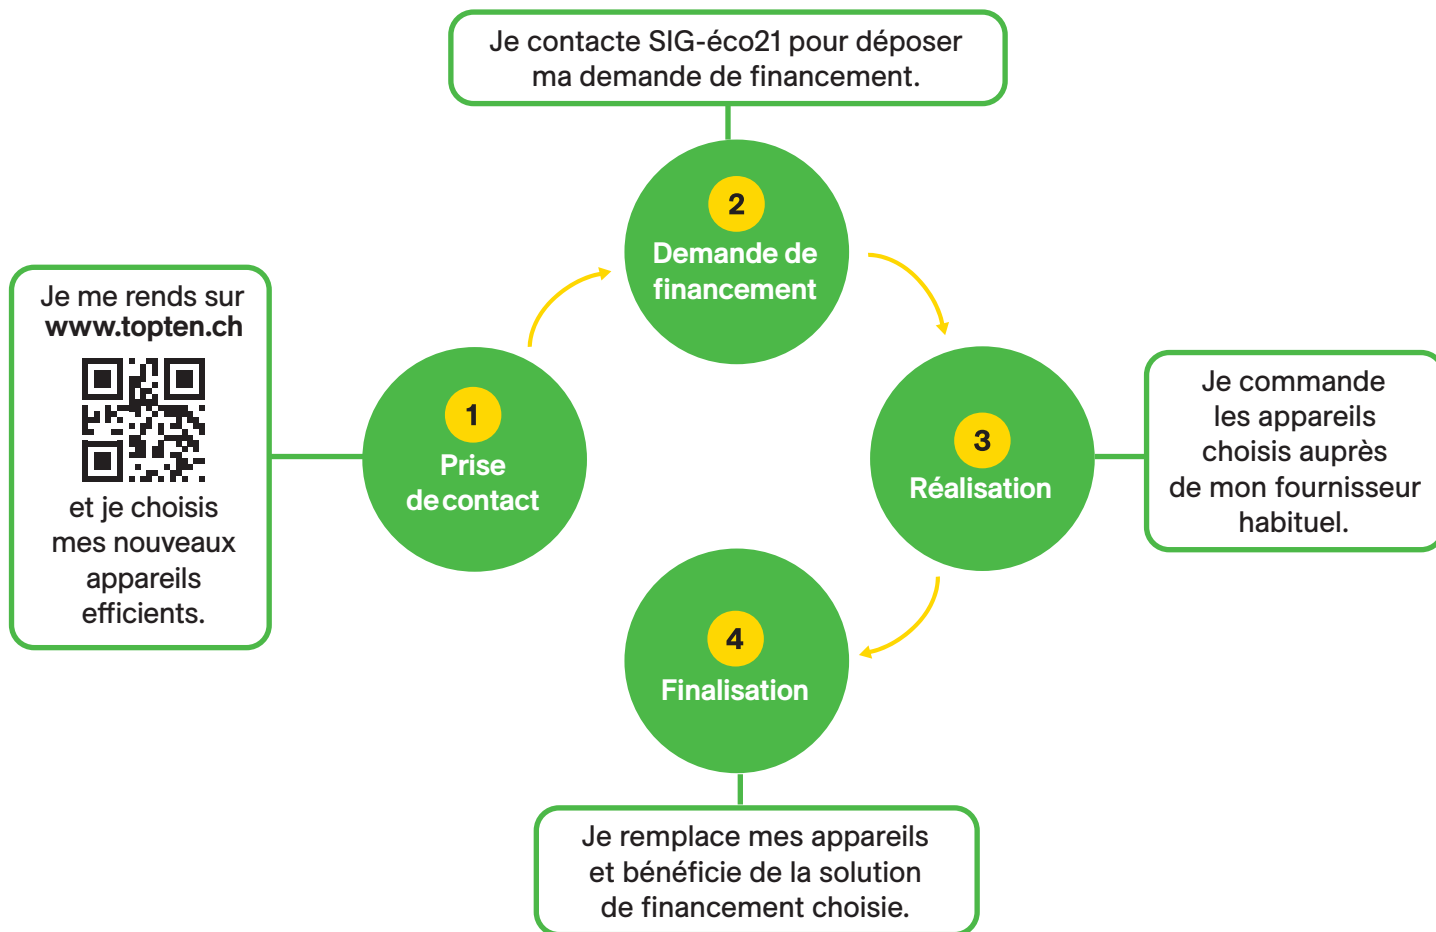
Je me rends sur
www.topten.ch

et je choisis mes nouveaux appareils efficients.

1
Prise de contact

Je contacte SIG-éco21 pour déposer ma demande de financement.

2
Demande de financement

3
Réalisation

Je commande les appareils choisis auprès de mon fournisseur habituel.

4
Finalisation

Je remplace mes appareils et bénéficie de la solution de financement choisie.